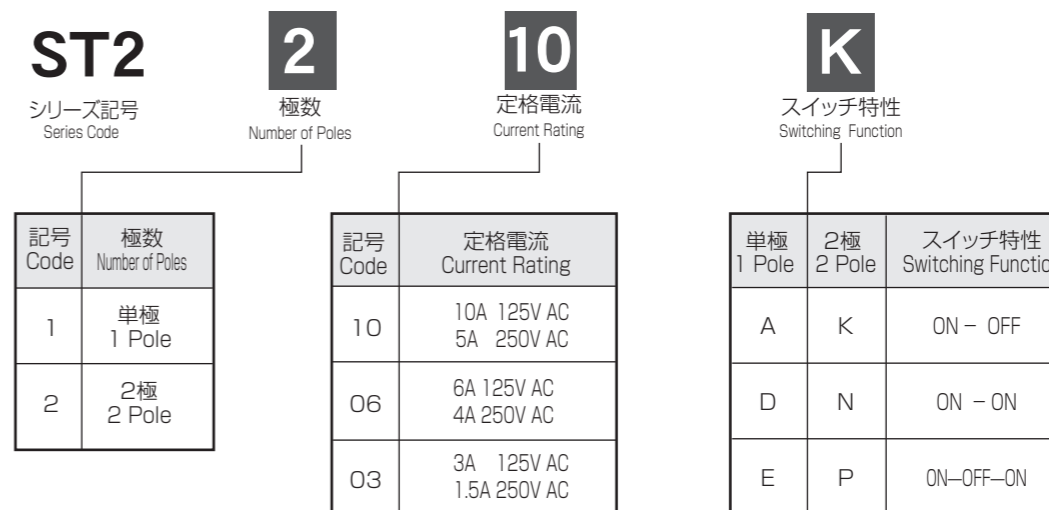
ST2
シリーズ記号
Series Code

2
極数
Number of Poles

10
定格電流
Current Rating

K
スイッチ特性
Switching Function

| 記号 Code | 極数 Number of Poles |
|---|---|
| 1 | 単極 1 Pole |
| 2 | 2極 2 Pole |

| 記号 Code | 定格電流 Current Rating |
|---|---|
| 10 | 10A 125V AC 5A 250V AC |
| 06 | 6A 125V AC 4A 250V AC |
| 03 | 3A 125V AC 1.5A 250V AC |

| 単極 1 Pole | 2極 2 Pole | スイッチ特性 Switching Functio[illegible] |
|---|---|---|
| A | K | ON – OFF |
| D | N | ON – ON |
| E | P | ON—OFF—ON |